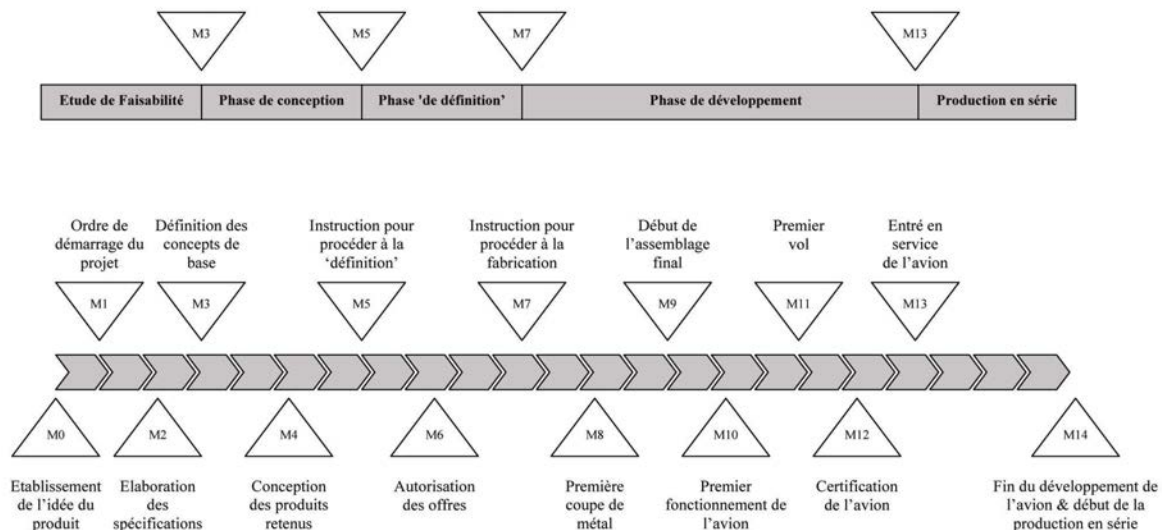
M3
M5
M7
M13

| Etude de Faisabilité | Phase de conception | Phase 'de définition' | Phase de développement | Production en série |
|---|---|---|---|---|

Ordre de démarrage du projet
M1

Définition des concepts de base
M3

Instruction pour procéder à la 'définition'
M5

Instruction pour procéder à la fabrication
M7

Début de l'assemblage final
M9

Premier vol
M11

Entré en service de l'avion
M13

M0
Etablissement de l'idée du produit

M2
Elaboration des spécifications

M4
Conception des produits retenus

M6
Autorisation des offres

M8
Première coupe de métal

M10
Premier fonctionnement de l'avion

M12
Certification de l'avion

M14
Fin du développement de l'avion & début de la production en série